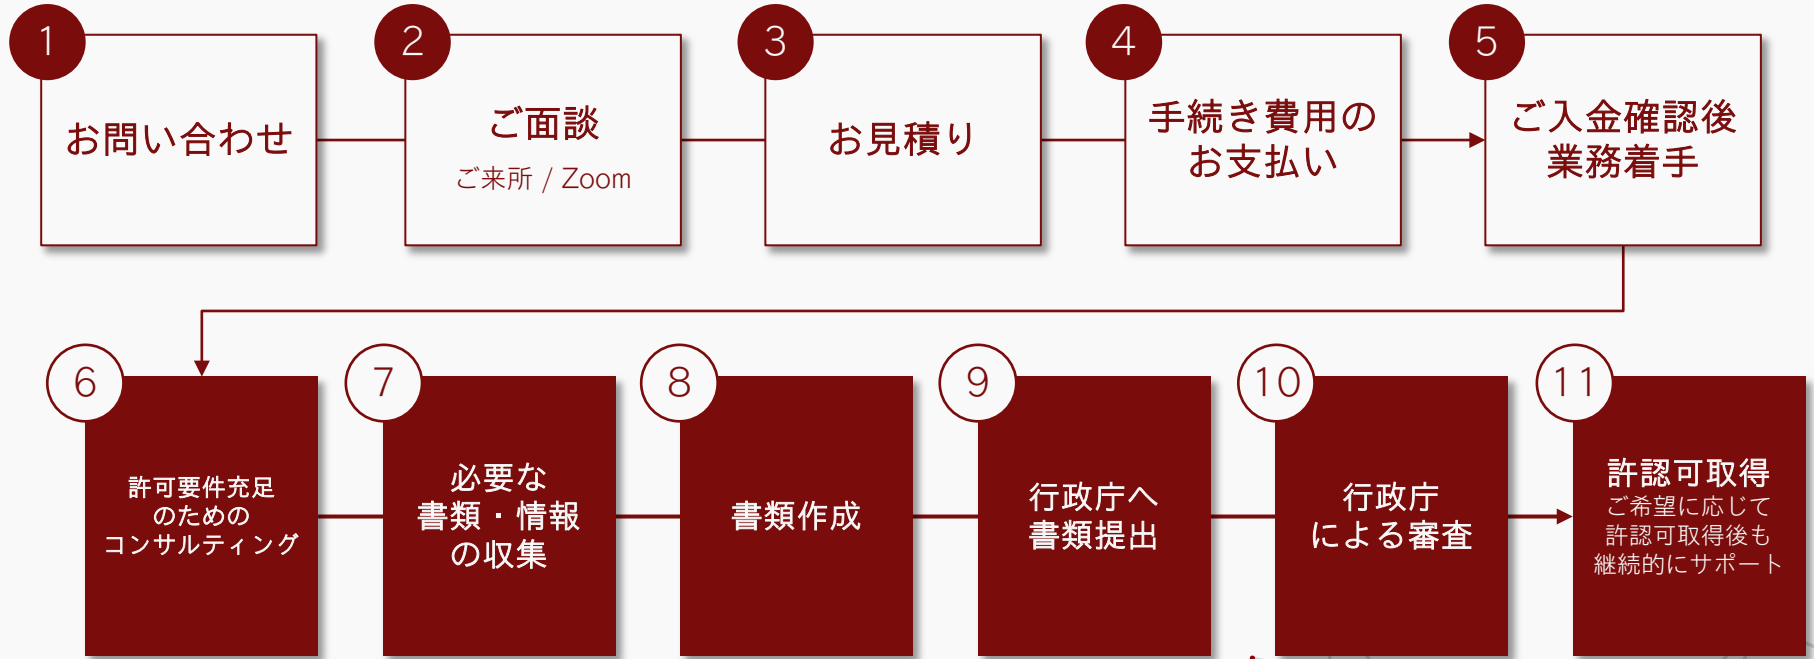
1
お問い合わせ

2
ご面談
ご来所 / Zoom

3
お見積り

4
手続き費用の
お支払い

5
ご入金確認後
業務着手

6
許可要件充足
のための
コンサルティング

7
必要な
書類・情報
の収集

8
書類作成

9
行政庁へ
書類提出

10
行政庁
による審査

11
許認可取得
ご希望に応じて
許認可取得後も
継続的にサポート